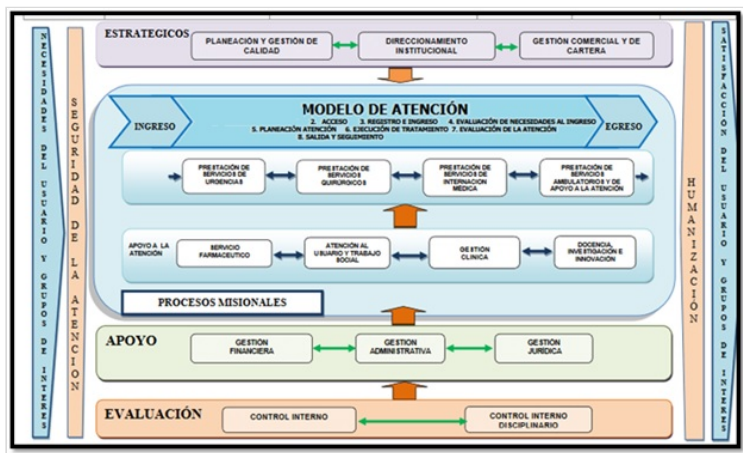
NECESIDADES DEL USUARIO Y GRUPOS DE INTERES

SEGURIDAD DE LA ATENCION

ESTRATEGICOS

PLANEACIÓN Y GESTIÓN DE CALIDAD

DIRECCIONAMIENTO INSTITUCIONAL

GESTIÓN COMERCIAL Y DE CARTERA

MODELO DE ATENCIÓN

INGRESO

2. ACCESO 3. REGISTRO E INGRESO 4. EVALUACIÓN DE NECESIDADES AL INGRESO 5. PLANEACIÓN ATENCIÓN 6. EJECUCIÓN DE TRATAMIENTO 7. EVALUACIÓN DE LA ATENCIÓN 8. SALIDA Y SEGUIMIENTO

EGRESO

PRESTACIÓN DE SERVICIOS DE URGENCIAS

PRESTACIÓN DE SERVICIOS QUIRURGICOS

PRESTACIÓN DE SERVICIOS DE INTERNACIÓN MÉDICA

PRESTACIÓN DE SERVICIOS AMBULATORIOS Y DE APOYO A LA ATENCIÓN

APOYO A LA ATENCIÓN

SERVICIO FARMACEUTICO

ATENCIÓN AL USUARIO Y TRABAJO SOCIAL

GESTIÓN CLÍNICA

DOCENCIA, INVESTIGACIÓN E INNOVACIÓN

PROCESOS MISIONALES

APOYO

GESTION FINANCIERA

GESTION ADMINISTRATIVA

GESTION JURIDICA

EVALUACIÓN

CONTROL INTERNO

CONTROL INTERNO DISCIPLINARIO

HUMANIZACIÓN

SATISFACCION DEL USUARIO Y GRUPOS DE INTERES